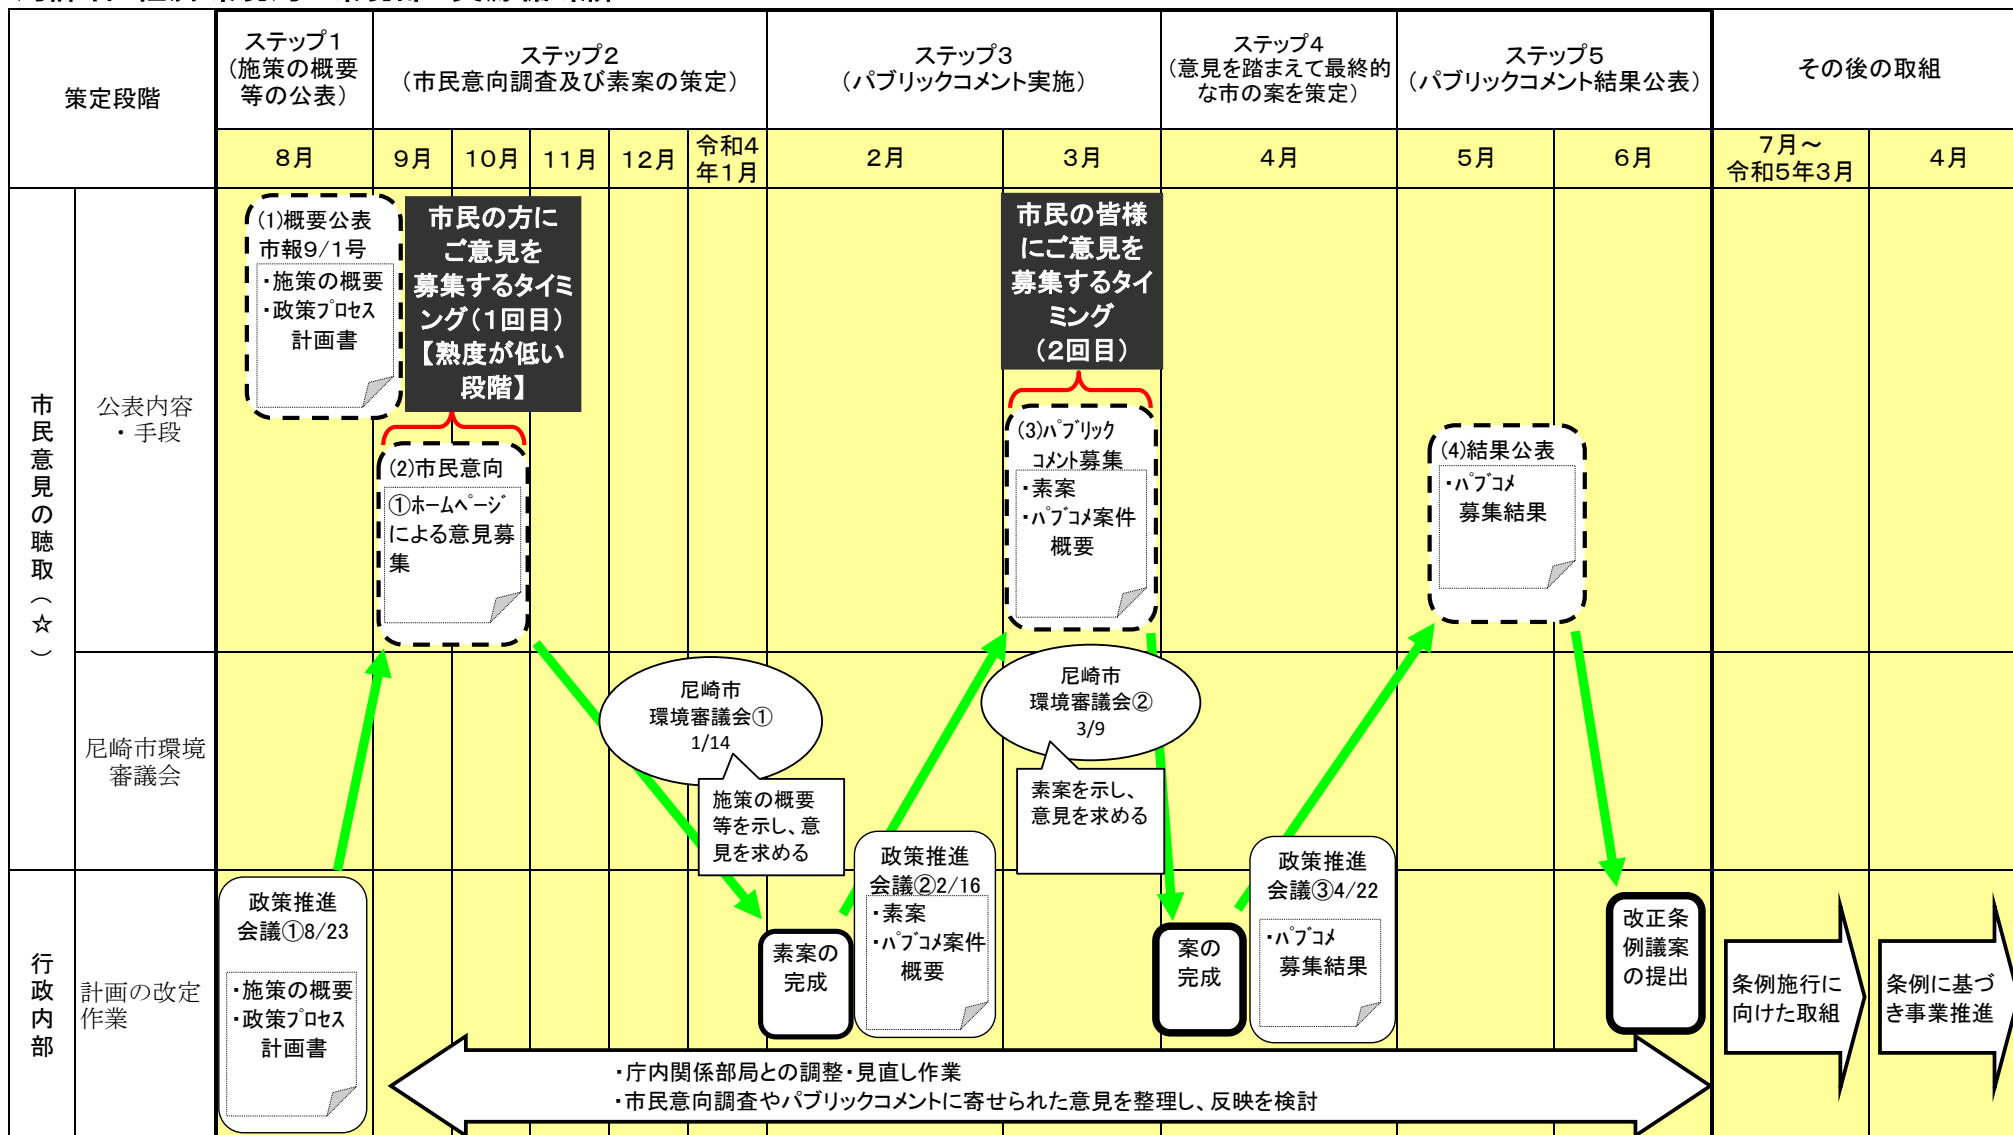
| 策定段階 | | ステップ1（施策の概要等の公表） | ステップ2（市民意向調査及び素案の策定） | | | | | ステップ3（パブリックコメント実施） | | ステップ4（意見を踏まえて最終的な市の案を策定） | ステップ5（パブリックコメント結果公表） | | その後の取組 | |
|---|---|---|---|---|---|---|---|---|---|---|---|---|---|---|
| | | 8月 | 9月 | 10月 | 11月 | 12月 | 令和4年1月 | 2月 | 3月 | 4月 | 5月 | 6月 | 7月～令和5年3月 | 4月 |

市民意見の聴取（☆）

公表内容・手段

(1)概要公表 市報9/1号
・施策の概要
・政策プロセス計画書

市民の方にご意見を募集するタイミング（1回目）【熟度が低い段階】

(2)市民意向
①ホームページによる意見募集

市民の皆様にご意見を募集するタイミング（2回目）

(3)パブリックコメント募集
・素案
・パブコメ案件概要

(4)結果公表
・パブコメ募集結果

尼崎市環境審議会

尼崎市環境審議会① 1/14

施策の概要等を示し、意見を求める

尼崎市環境審議会② 3/9

素案を示し、意見を求める

行政内部

計画の改定作業

政策推進会議①8/23
・施策の概要
・政策プロセス計画書

素案の完成

政策推進会議②2/16
・素案
・パブコメ案件概要

案の完成

政策推進会議③4/22
・パブコメ募集結果

改正条例案の提出

条例施行に向けた取組

条例に基づき事業推進

・庁内関係部局との調整・見直し作業
・市民意向調査やパブリックコメントに寄せられた意見を整理し、反映を検討